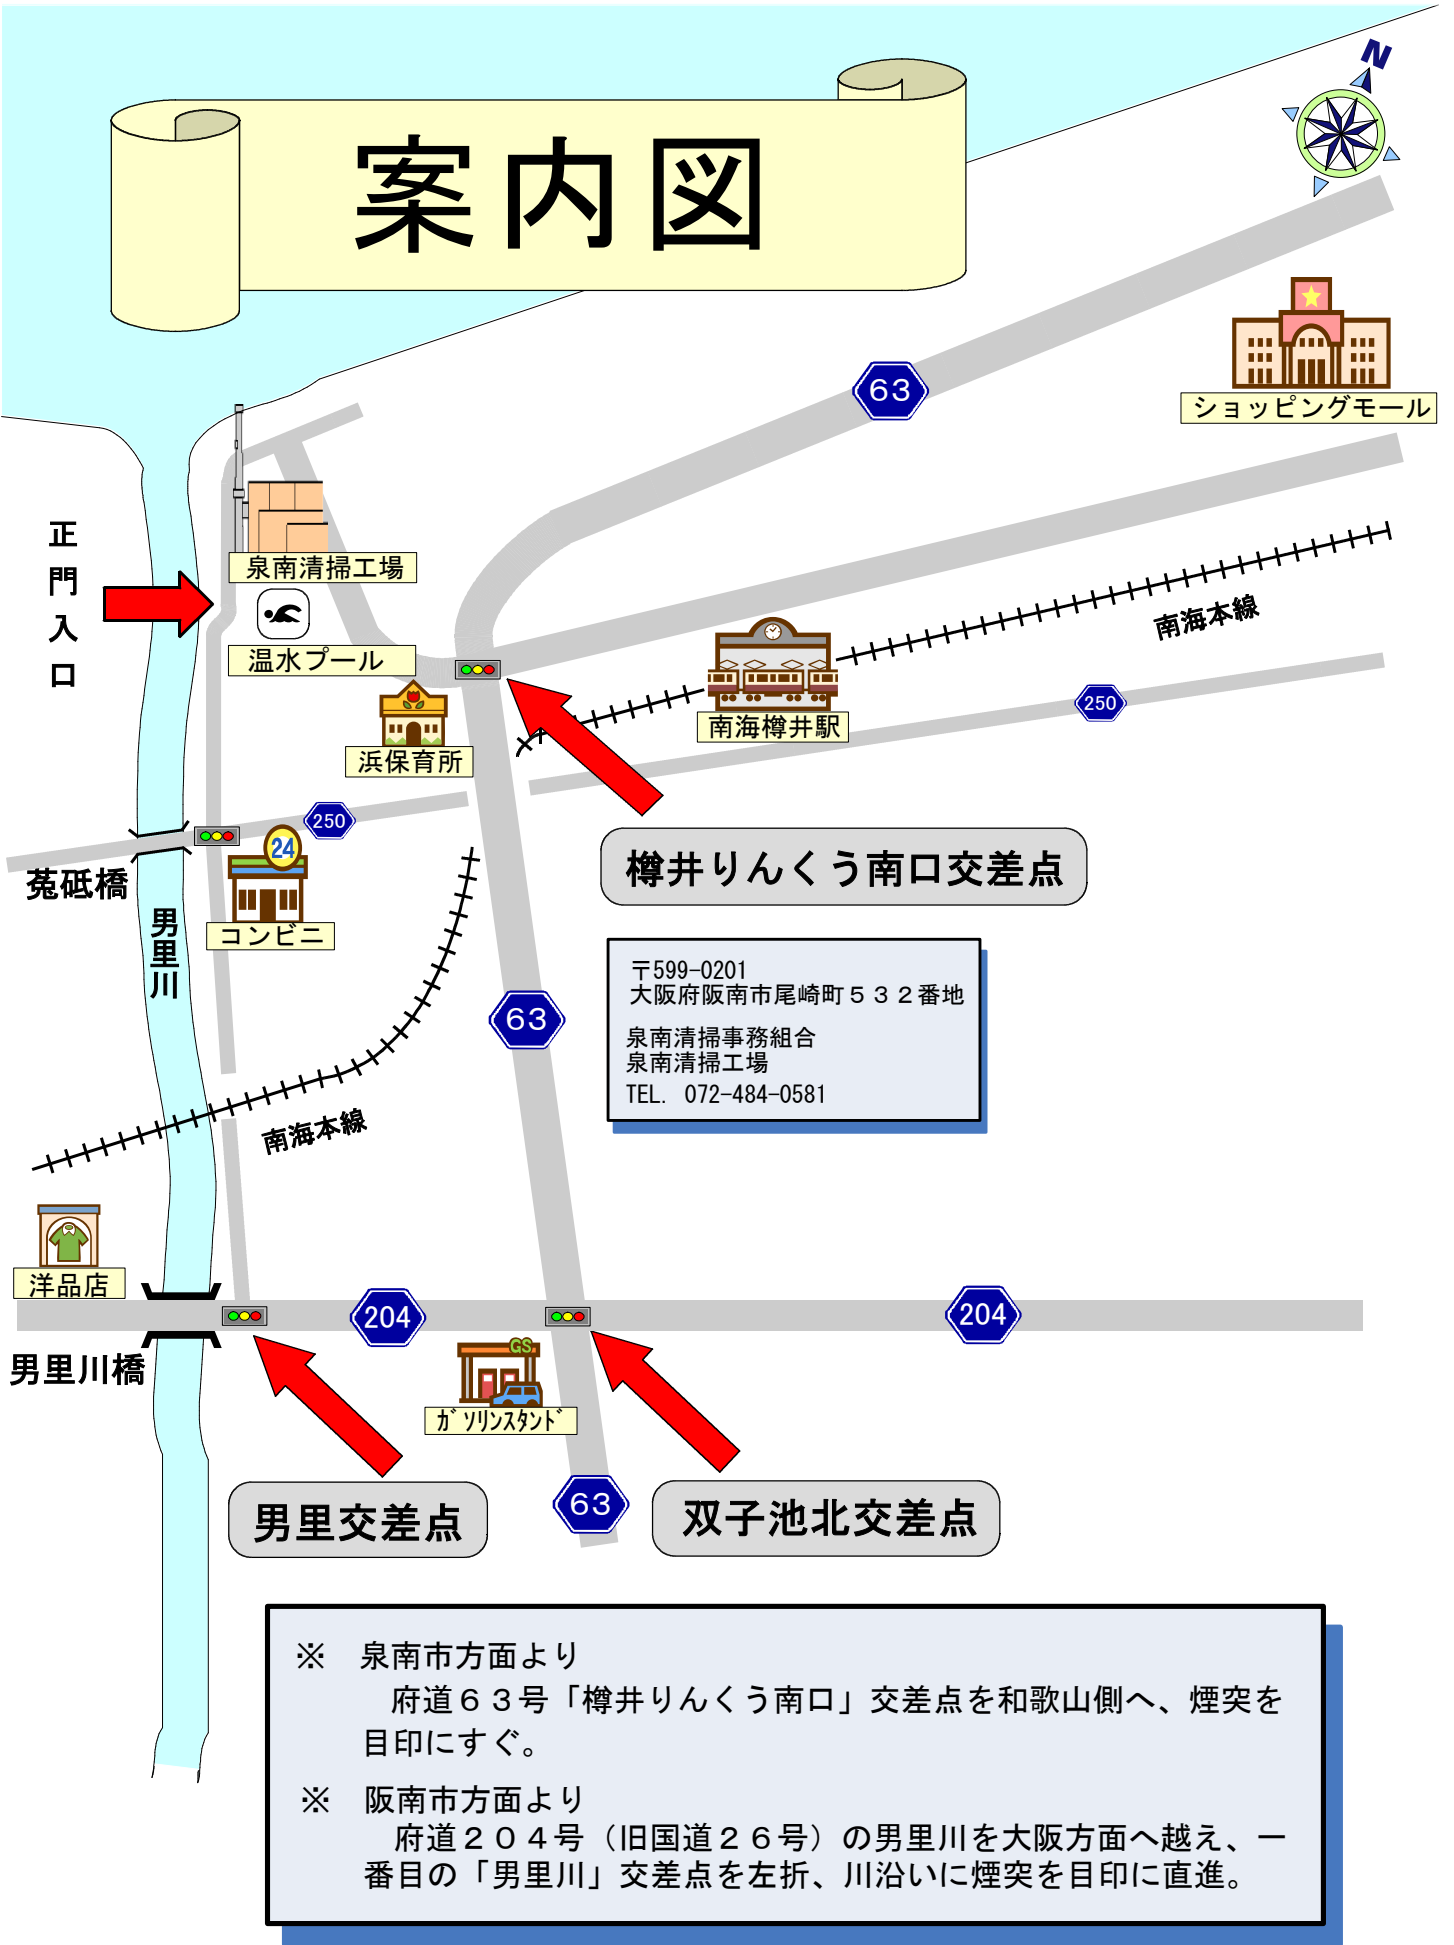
案内図

N

63

ショッピングモール

泉南清掃工場

正門入口

温水プール

南海本線

南海樽井駅

250

浜保育所

250

24

菟砥橋

コンビニ

樽井りんくう南口交差点

男里川

〒599-0201
大阪府阪南市尾崎町５３２番地

泉南清掃事務組合
泉南清掃工場
TEL. 072-484-0581

63

南海本線

洋品店

204

204

男里川橋

GS

ガソリンスタンド

男里交差点

63

双子池北交差点

※　泉南市方面より
府道６３号「樽井りんくう南口」交差点を和歌山側へ、煙突を目印にすぐ。

※　阪南市方面より
府道２０４号（旧国道２６号）の男里川を大阪方面へ越え、一番目の「男里川」交差点を左折、川沿いに煙突を目印に直進。